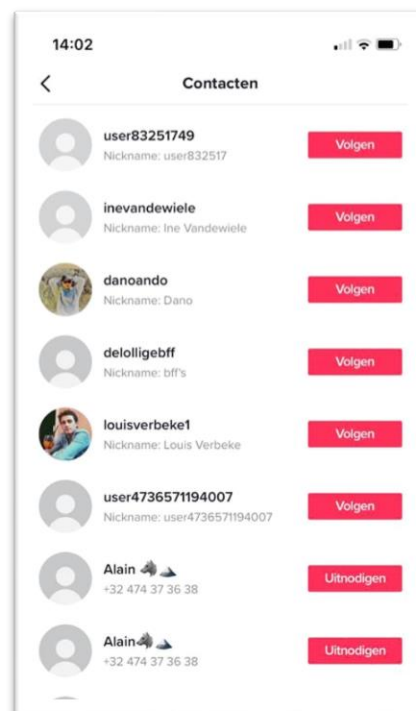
14:02

<

Contacten

user83251749
Nickname: user832517
Volgen

inevandewiele
Nickname: Ine Vandewiele
Volgen

danoando
Nickname: Dano
Volgen

delolligebff
Nickname: bff's
Volgen

louisverbeke1
Nickname: Louis Verbeke
Volgen

user4736571194007
Nickname: user4736571194007
Volgen

Alain 🦓⛰️
+32 474 37 36 38
Uitnodigen

Alain🦓⛰️
+32 474 37 36 38
Uitnodigen